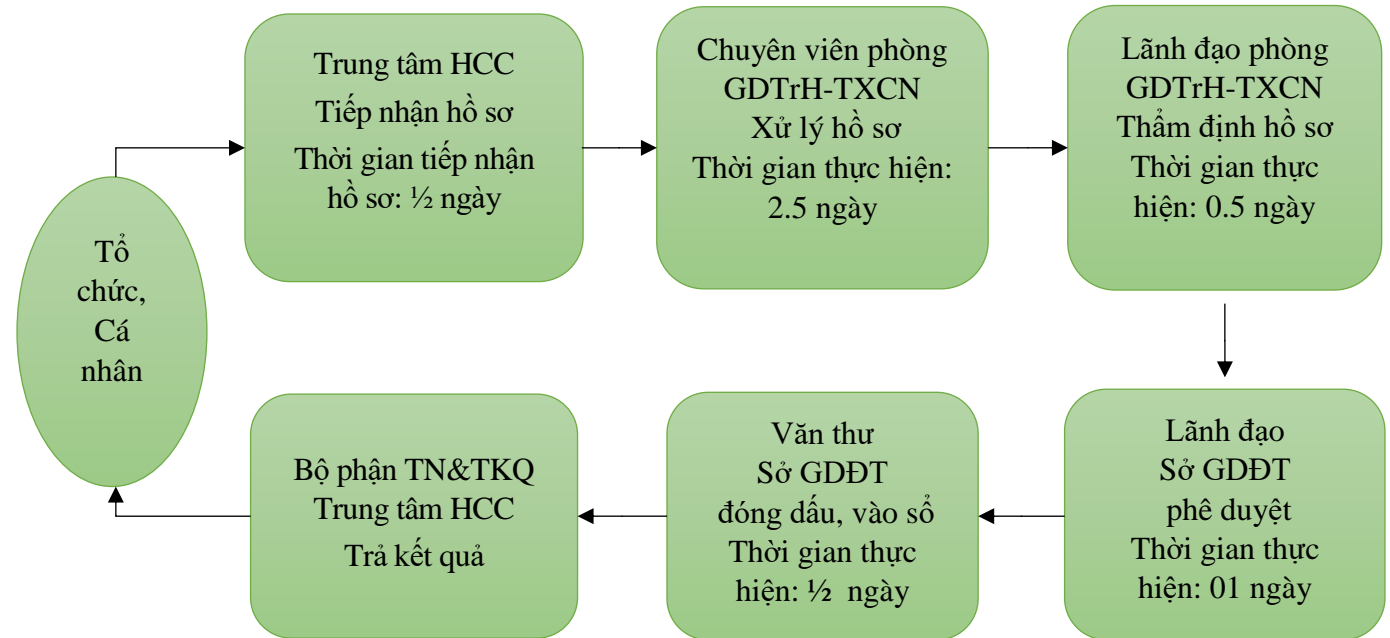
Tổ chức, Cá nhân

Trung tâm HCC
Tiếp nhận hồ sơ
Thời gian tiếp nhận hồ sơ: ½ ngày

Chuyên viên phòng GDTrH-TXCN
Xử lý hồ sơ
Thời gian thực hiện: 2.5 ngày

Lãnh đạo phòng GDTrH-TXCN
Thẩm định hồ sơ
Thời gian thực hiện: 0.5 ngày

Lãnh đạo
Sở GDĐT
phê duyệt
Thời gian thực hiện: 01 ngày

Văn thư
Sở GDĐT
đóng dấu, vào sổ
Thời gian thực hiện: ½ ngày

Bộ phận TN&TKQ
Trung tâm HCC
Trả kết quả